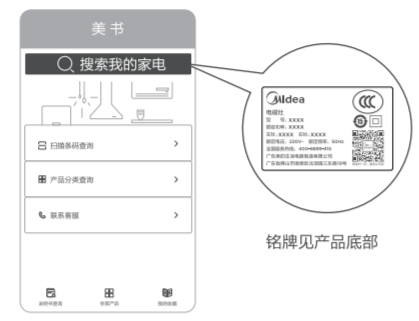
美书

搜索我的家电

扫描条码查询

产品分类查询

联系客服

Midea

电饭煲

型 号: XXXX

额定容量: XXX

功率: XXXX 容积: XXXX

额定电压: 220V~ 额定频率: 50Hz

全国服务热线: 400-8899-315

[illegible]

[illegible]

铭牌见产品底部

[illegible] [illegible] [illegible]